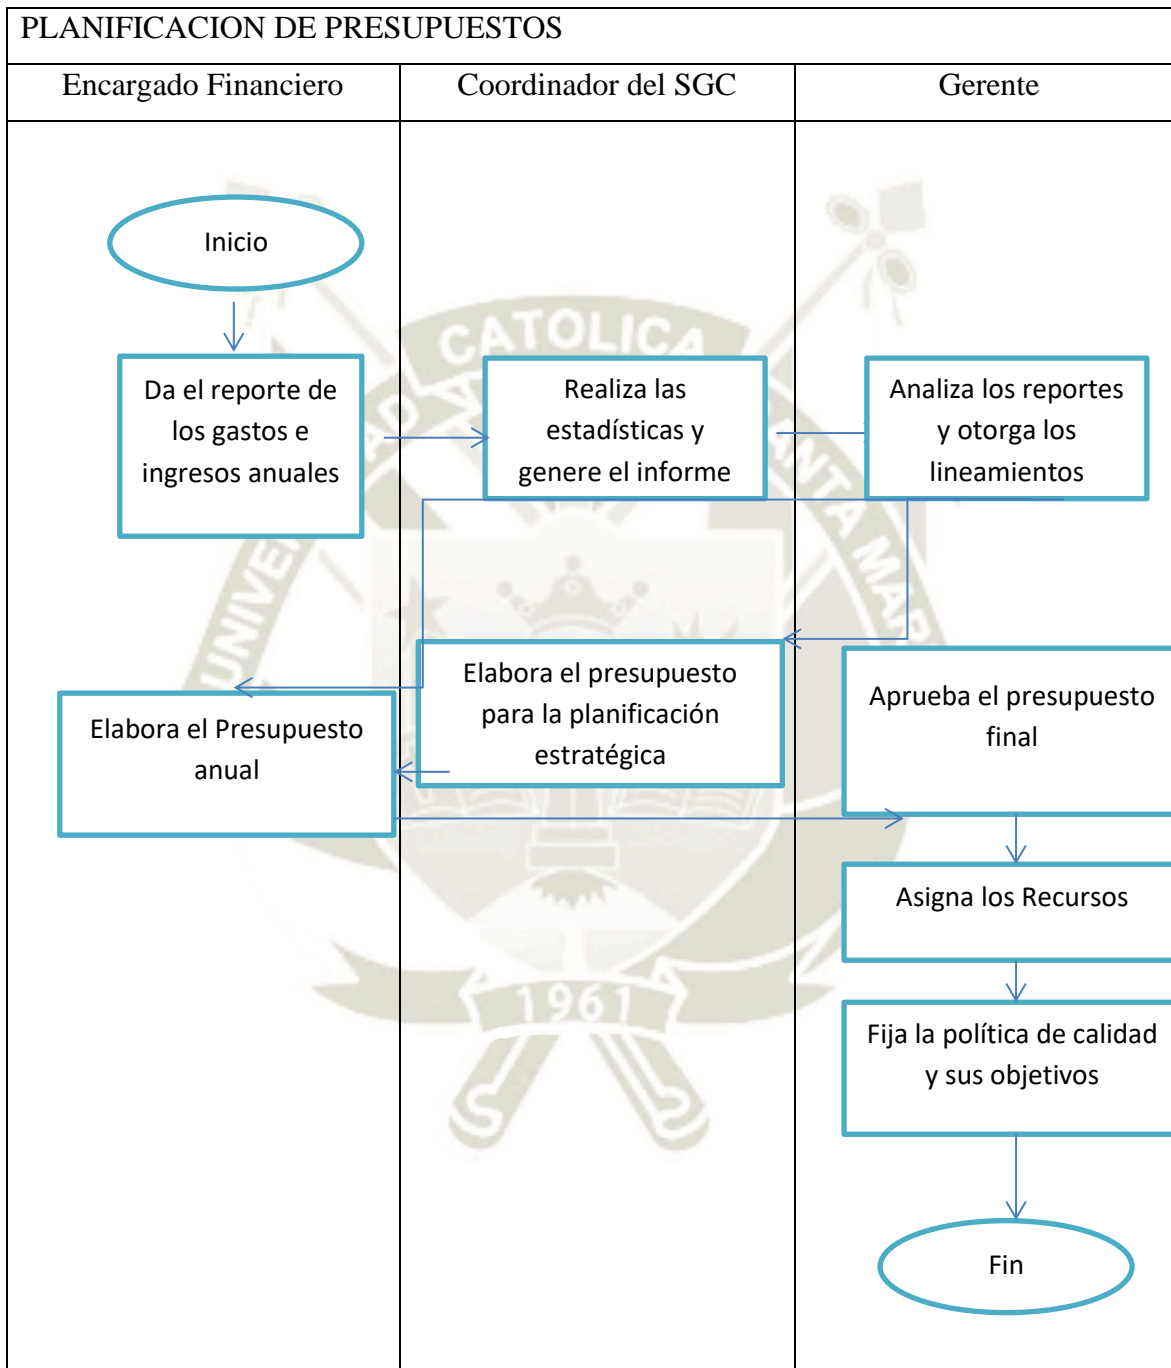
PLANIFICACION DE PRESUPUESTOS

| Encargado Financiero | Coordinador del SGC | Gerente |
|---|---|---|

Inicio

Da el reporte de los gastos e ingresos anuales

Realiza las estadísticas y genere el informe

Analiza los reportes y otorga los lineamientos

Elabora el presupuesto para la planificación estratégica

Elabora el Presupuesto anual

Aprueba el presupuesto final

Asigna los Recursos

Fija la política de calidad y sus objetivos

Fin

CATOLICA

1961